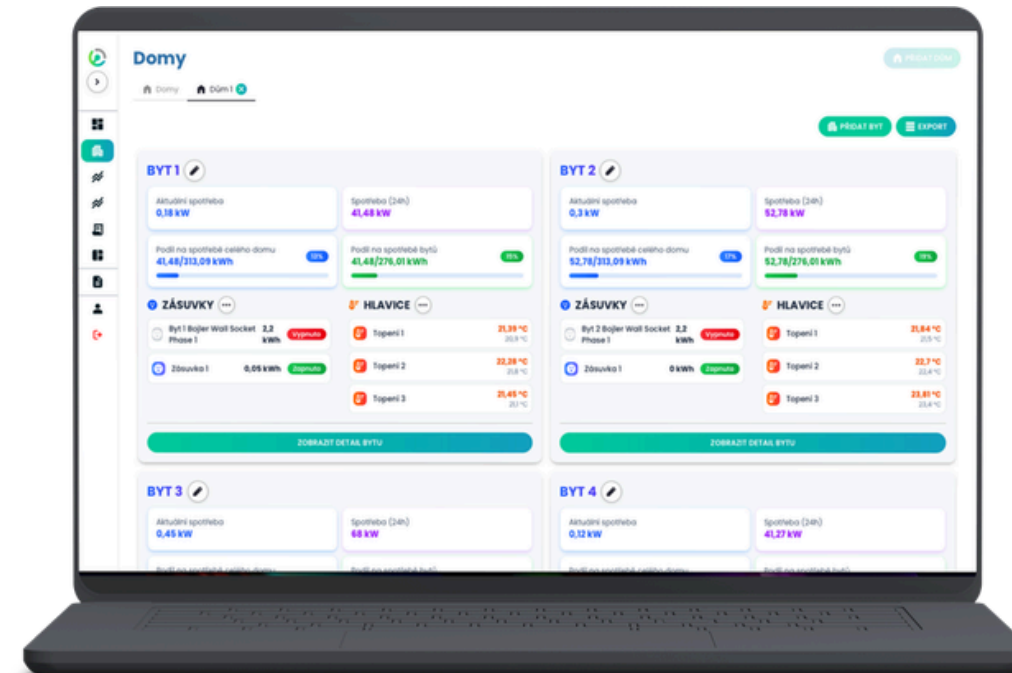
Domy

PŘIDAT DŮM

Domy   Dům 1

PŘIDAT BYT   EXPORT

BYT 1

Aktuální spotřeba
0,18 kW

Spotřeba (24h)
41,48 kW

Podíl na spotřebě celého domu
41,48/313,09 kWh
13%

Podíl na spotřebě bytů
41,48/276,01 kWh
15%

ZÁSUVKY

Byt 1 Bojler Wall Socket Phase 1   2,2 kWh   Vypnuto

Zásuvka 1   0,05 kWh   Zapnuto

HLAVICE

Topení 1   21,39 °C   20,9 °C

Topení 2   22,28 °C   21,8 °C

Topení 3   21,45 °C   20,1 °C

ZOBRAZIT DETAIL BYTU

BYT 2

Aktuální spotřeba
0,3 kW

Spotřeba (24h)
52,78 kW

Podíl na spotřebě celého domu
52,78/313,09 kWh
17%

Podíl na spotřebě bytů
52,78/276,01 kWh
19%

ZÁSUVKY

Byt 2 Bojler Wall Socket Phase 1   2,2 kWh   Vypnuto

Zásuvka 1   0 kWh   Zapnuto

HLAVICE

Topení 1   21,84 °C   21,5 °C

Topení 2   22,7 °C   22,4 °C

Topení 3   23,81 °C   23,4 °C

ZOBRAZIT DETAIL BYTU

BYT 3

Aktuální spotřeba
0,45 kW

Spotřeba (24h)
68 kW

Podíl na spotřebě celého domu

Podíl na spotřebě bytů

BYT 4

Aktuální spotřeba
0,12 kW

Spotřeba (24h)
41,27 kW

Podíl na spotřebě celého domu

Podíl na spotřebě bytů